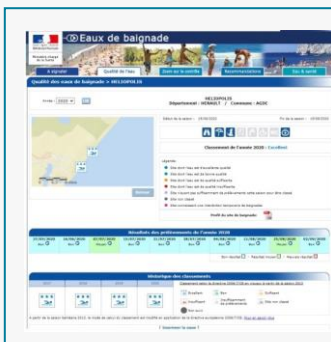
Eaux de baignade

Qualité des eaux de baignade > HELIOPOLIS

HELIOPOLIS
Département : HERAULT / Commune : AGDE

Classement de l'année 2020 : Excellent

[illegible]

Résultats des prélèvements de l'année 2020

Historique des classements

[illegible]